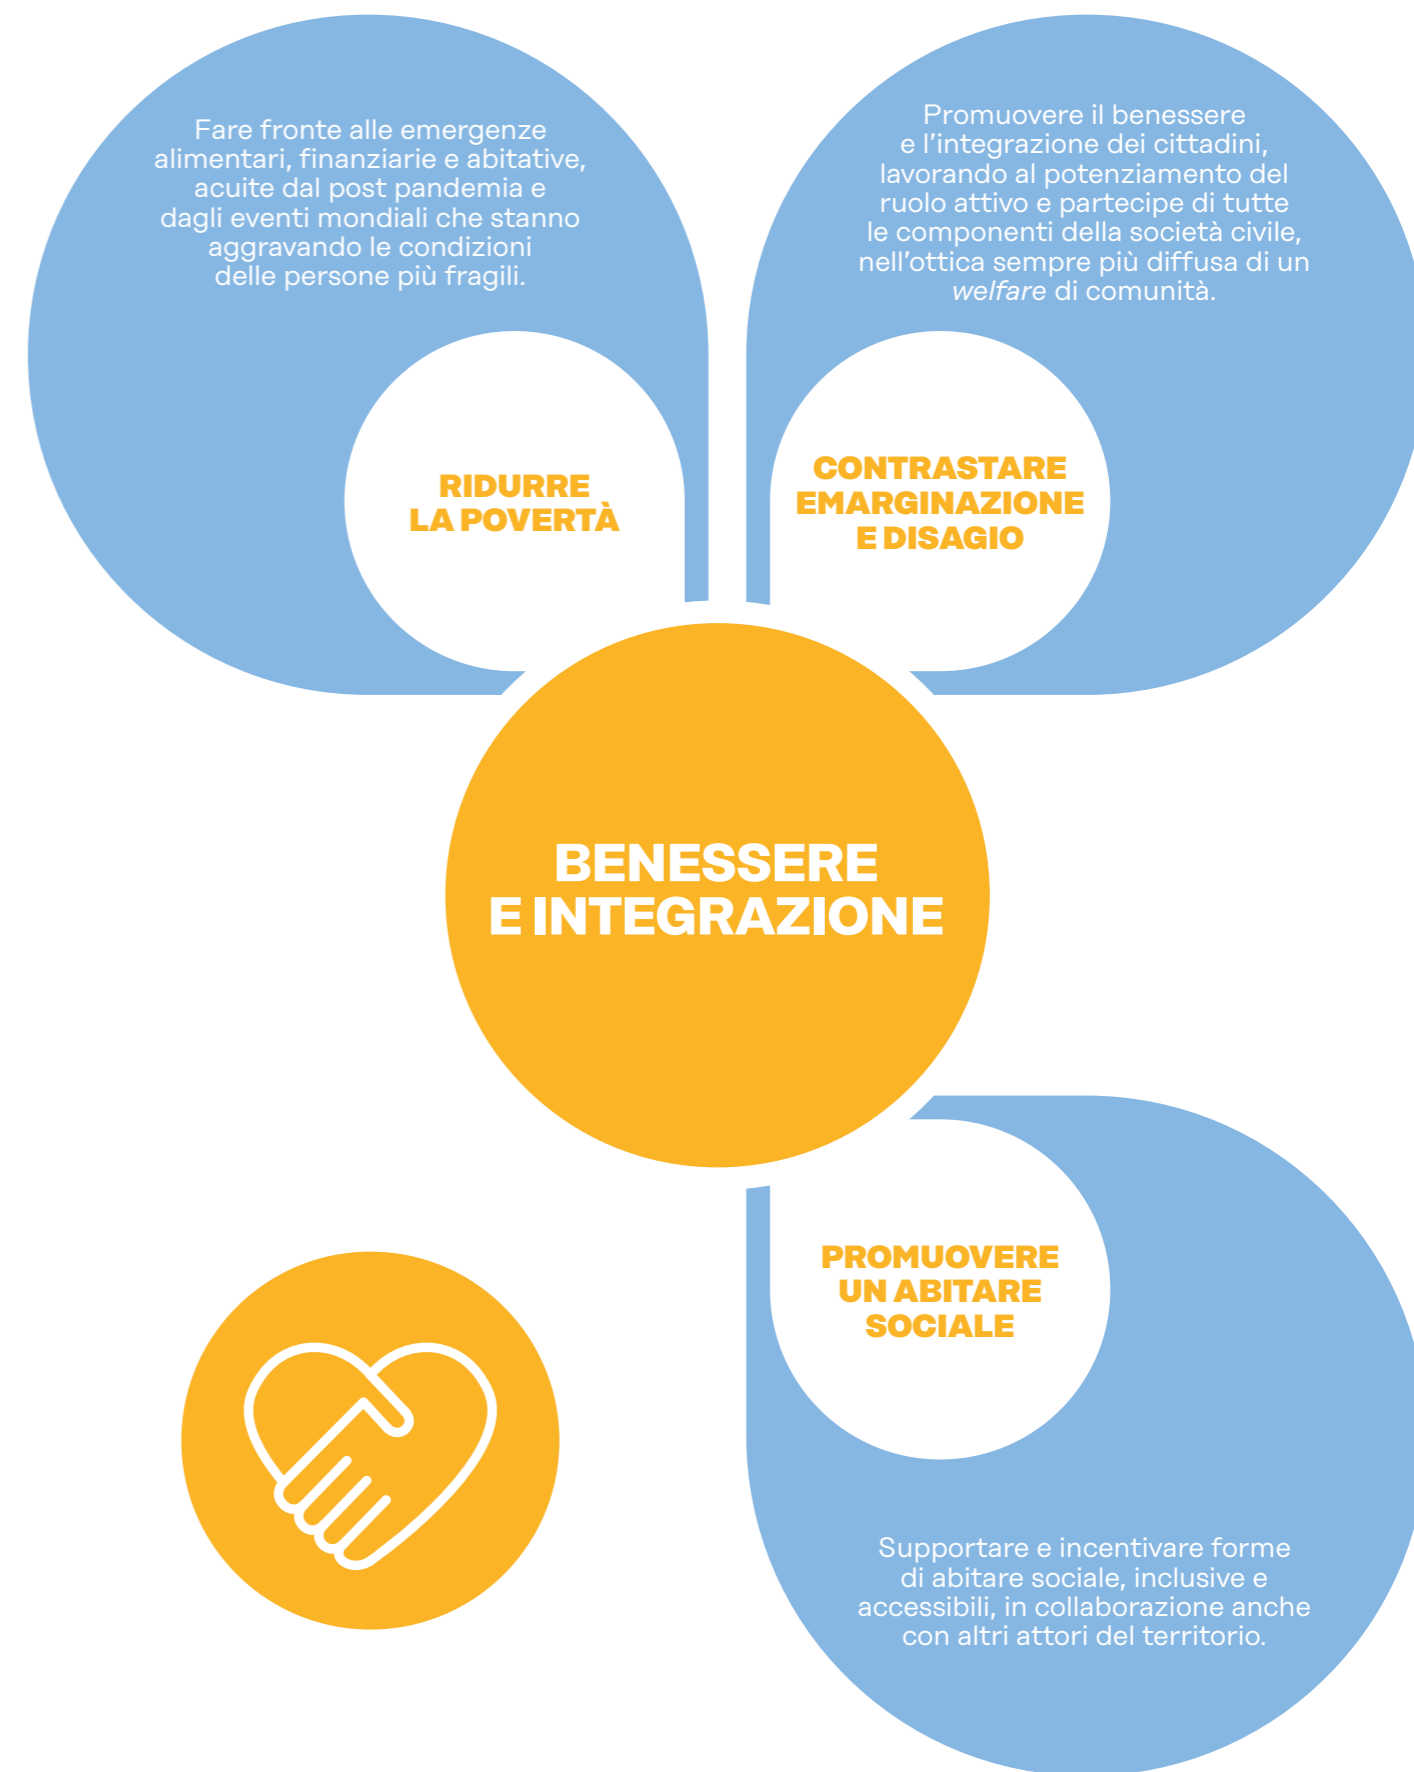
Fare fronte alle emergenze alimentari, finanziarie e abitative, acuite dal post pandemia e dagli eventi mondiali che stanno aggravando le condizioni delle persone più fragili.

RIDURRE LA POVERTÀ

Promuovere il benessere e l'integrazione dei cittadini, lavorando al potenziamento del ruolo attivo e partecipe di tutte le componenti della società civile, nell'ottica sempre più diffusa di un *welfare* di comunità.

CONTRASTARE EMARGINAZIONE E DISAGIO

BENESSERE E INTEGRAZIONE

PROMUOVERE UN ABITARE SOCIALE

Supportare e incentivare forme di abitare sociale, inclusive e accessibili, in collaborazione anche con altri attori del territorio.